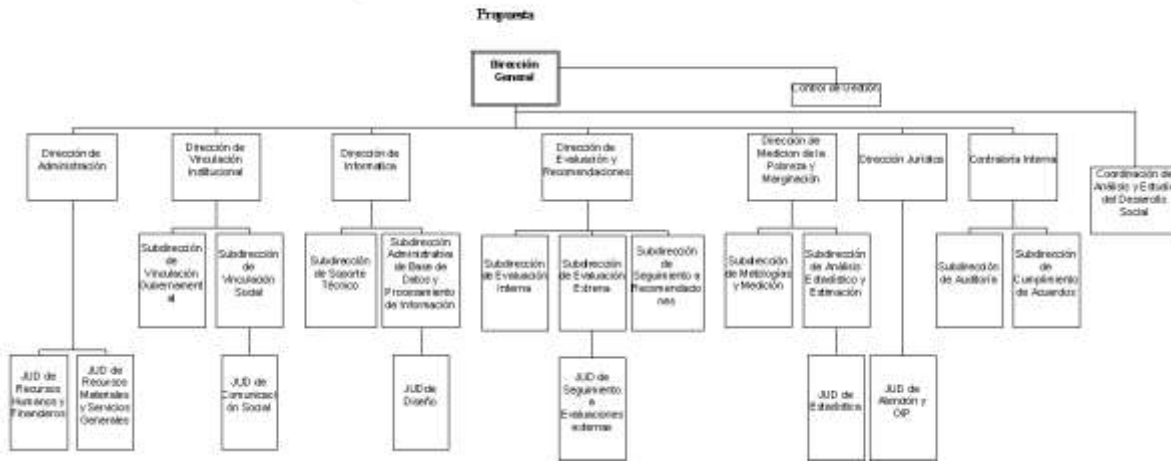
Propuesta

Dirección General

Control de Gestión

Dirección de Administración

Dirección de Vinculación Institucional

Dirección de Informática

Dirección de Evaluación y Recomendaciones

Dirección de Medición de la Pobreza y Marginación

Dirección Jurídica

Contraloría Interna

Coordinación de Análisis y Estudio del Desarrollo Social

Subdirección de Vinculación Gubernamental

Subdirección de Vinculación Social

Subdirección de Soporte Técnico

Subdirección Administrativa de Base de Datos y Procesamiento de Información

Subdirección de Evaluación Interna

Subdirección de Evaluación Externa

Subdirección de Seguimiento a Recomendaciones

Subdirección de Metodologías y Medición

Subdirección de Análisis Estadístico y Estimación

Subdirección de Auditoría

Subdirección de Cumplimiento de Acuerdos

JUD de Recursos Humanos y Financieros

JUD de Recursos Materiales y Servicios Generales

JUD de Comunicación Social

JUD de Diseño

JUD de Seguimiento a Evaluaciones externas

JUD de Estadística

JUD de Atención y OIP